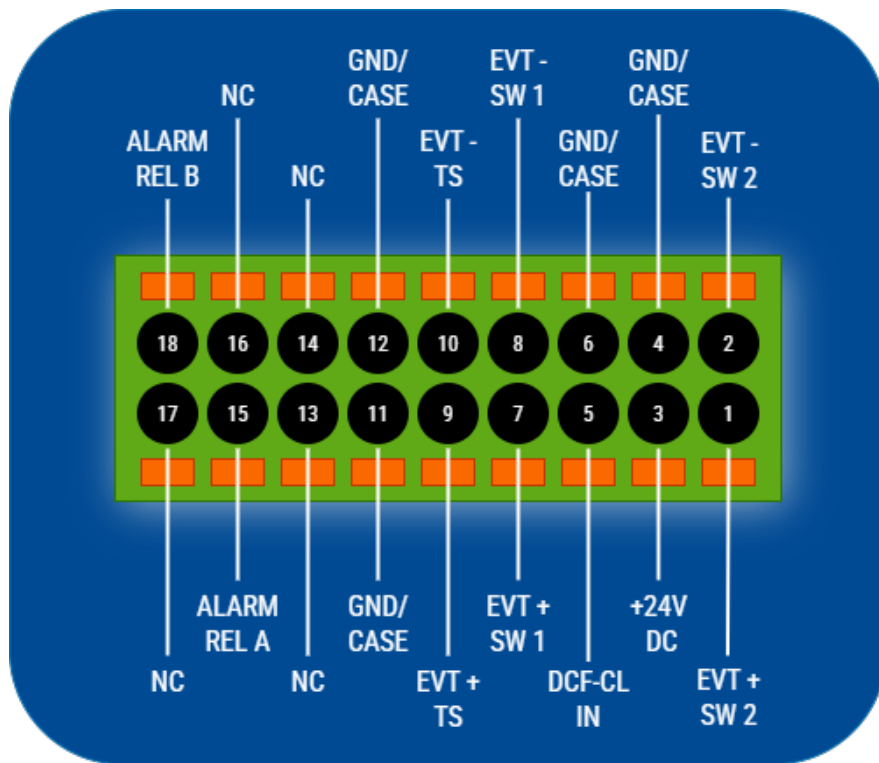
ALARM REL B

NC

NC

GND/ CASE

EVT - TS

EVT - SW 1

GND/ CASE

GND/ CASE

EVT - SW 2

18 16 14 12 10 8 6 4 2

17 15 13 11 9 7 5 3 1

NC

ALARM REL A

NC

GND/ CASE

EVT + TS

EVT + SW 1

DCF-CL IN

+24V DC

EVT + SW 2